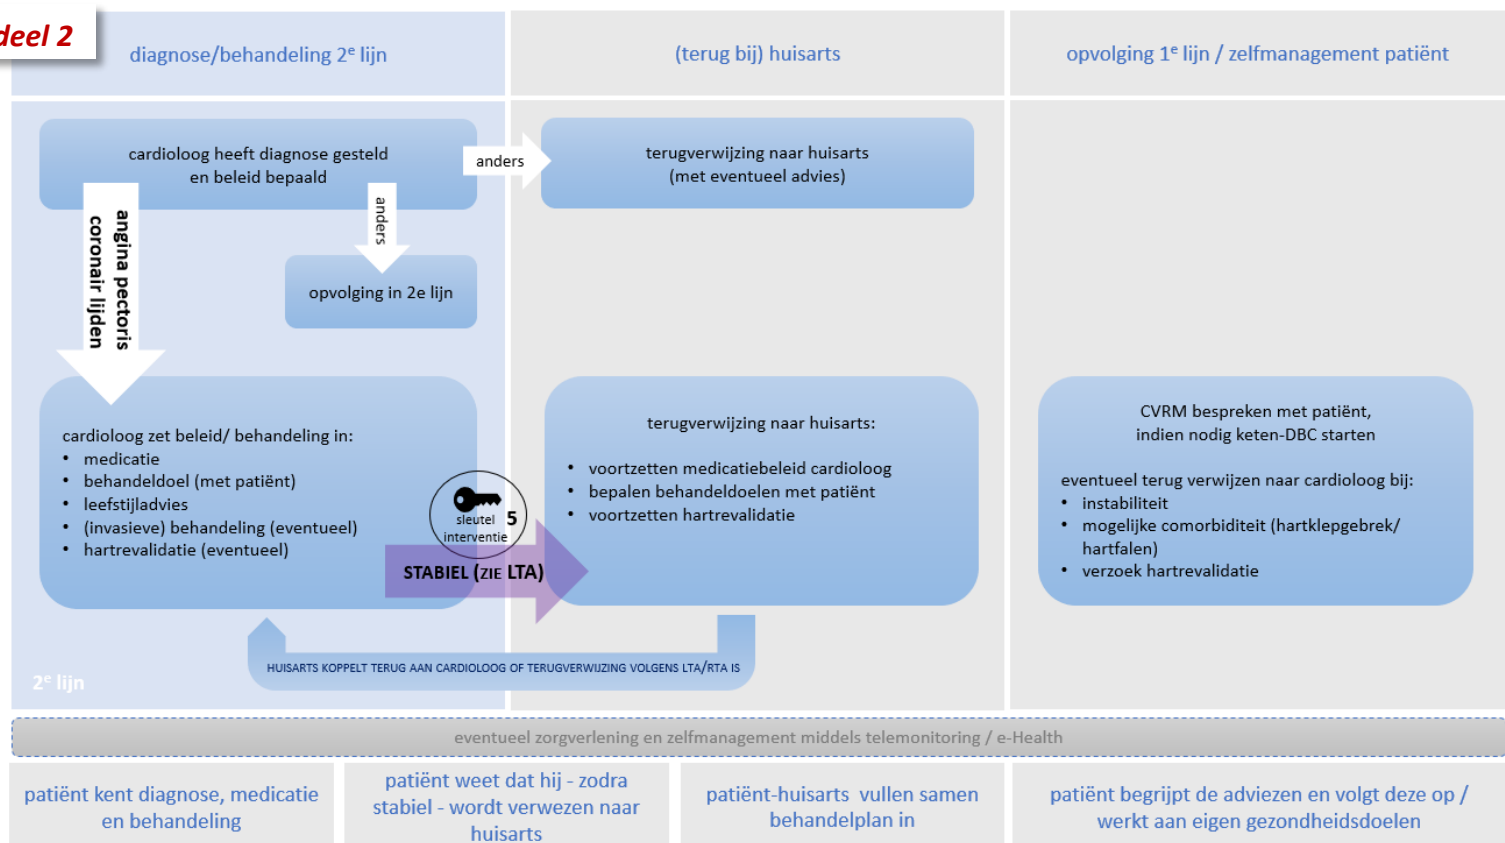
deel 2

diagnose/behandeling 2$^e$ lijn

(terug bij) huisarts

opvolging 1$^e$ lijn / zelfmanagement patiënt

cardioloog heeft diagnose gesteld en beleid bepaald

anders

terugverwijzing naar huisarts (met eventueel advies)

anders

angina pectoris coronair lijden

opvolging in 2e lijn

cardioloog zet beleid/ behandeling in:
• medicatie
• behandeldoel (met patiënt)
• leefstijladvies
• (invasieve) behandeling (eventueel)
• hartrevalidatie (eventueel)

sleutel interventie 5

STABIEL (ZIE LTA)

terugverwijzing naar huisarts:
• voortzetten medicatiebeleid cardioloog
• bepalen behandeldoelen met patiënt
• voortzetten hartrevalidatie

CVRM bespreken met patiënt, indien nodig keten-DBC starten

eventueel terug verwijzen naar cardioloog bij:
• instabiliteit
• mogelijke comorbiditeit (hartklepgebrek/ hartfalen)
• verzoek hartrevalidatie

HUISARTS KOPPELT TERUG AAN CARDIOLOOG OF TERUGVERWIJZING VOLGENS LTA/RTA IS

2$^e$ lijn

eventueel zorgverlening en zelfmanagement middels telemonitoring / e-Health

patiënt kent diagnose, medicatie en behandeling

patiënt weet dat hij - zodra stabiel - wordt verwezen naar huisarts

patiënt-huisarts vullen samen behandelplan in

patiënt begrijpt de adviezen en volgt deze op / werkt aan eigen gezondheidsdoelen